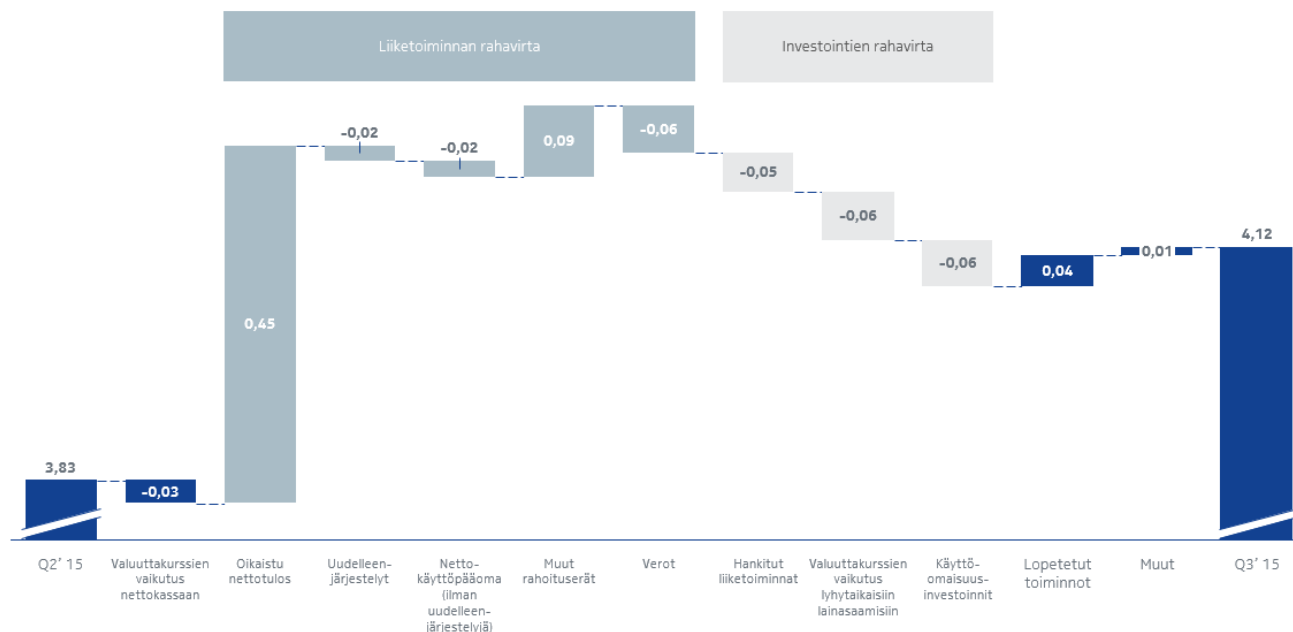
Liiketoiminnan rahavirta

Investointien rahavirta

3,83

-0,03

0,45

-0,02

-0,02

0,09

-0,06

-0,05

-0,06

-0,06

0,04

0,01

4,12

Q2' 15

Valuuttakurssien vaikutus nettokassaan

Oikaistu nettotulos

Uudelleenjärjestelyt

Nettokäyttöpääoma (ilman uudelleenjärjestelyjä)

Muut rahoituserät

Verot

Hankitut liiketoiminnat

Valuuttakurssien vaikutus lyhytaikaisiin lainasaamisiin

Käyttöomaisuusinvestoinnit

Lopetetut toiminnot

Muut

Q3' 15